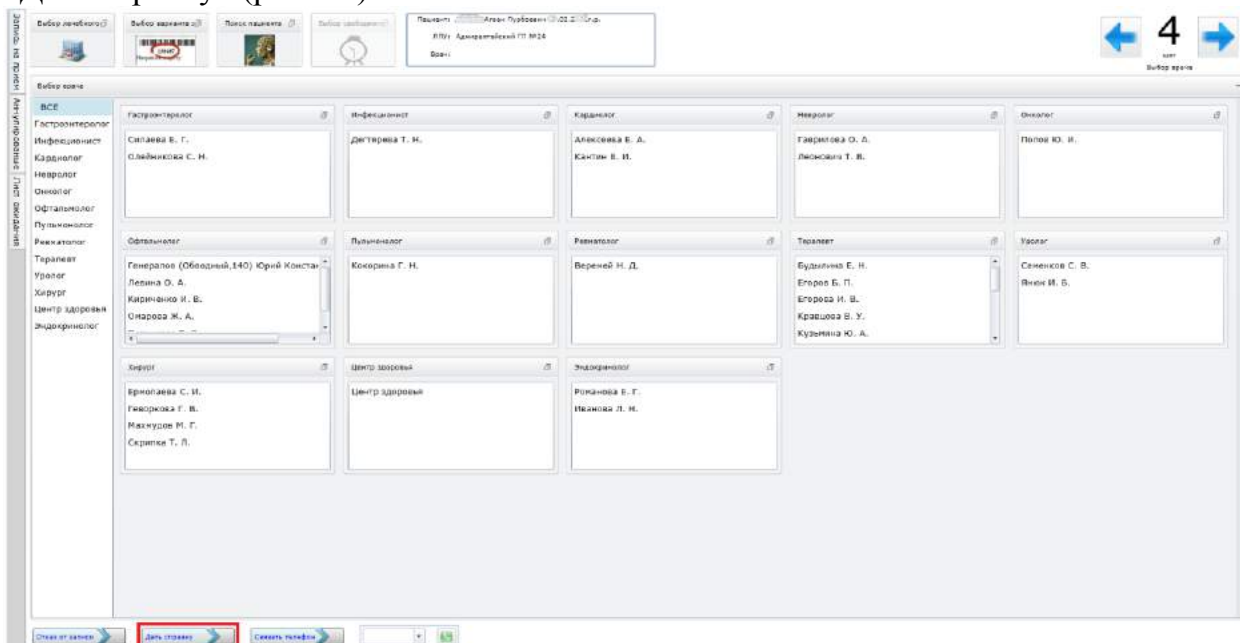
Выбор лечебного | Выбор варианта | Поиск пациента | Выбор свободного

Пациент: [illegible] Алан Рудбоевич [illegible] г.р.
ЛПУ: Адмиралтейский ГП №24
Врач:

4
шаг
Выбор врача

Запись на прием
Амбулаторные
Лист ожидания

Выбор врача

ВСЕ
Гастроэнтеролог
Инфекционист
Кардиолог
Невролог
Онколог
Офтальмолог
Пульмонолог
Ревматолог
Терапевт
Уролог
Хирург
Центр здоровья
Эндокринолог

Гастроэнтеролог
Силаева Е. Г.
Олейникова С. Н.

Инфекционист
Дегтерева Т. Н.

Кардиолог
Алексеева Е. А.
Кантин Е. И.

Невролог
Гаврилова О. А.
Леонович Т. В.

Онколог
Попов Ю. И.

Офтальмолог
Генералов (Обводный,140) Юрий Конста
Левина О. А.
Кириченко И. В.
Омарова Ж. А.

Пульмонолог
Кокорина Г. Н.

Ревматолог
Вереней Н. Д.

Терапевт
Будылина Е. Н.
Егоров Б. П.
Егорова И. В.
Кравцова В. У.
Кузьмина Ю. А.

Уролог
Семенков С. В.
Янек И. Б.

Хирург
Ермолаева С. И.
Геворкова Г. В.
Махмудов М. Г.
Скрипка Т. Л.

Центр здоровья
Центр здоровья

Эндокринолог
Романова Е. Г.
Иванова Л. Н.

Отказ от записи | Дать справку | Связать телефон